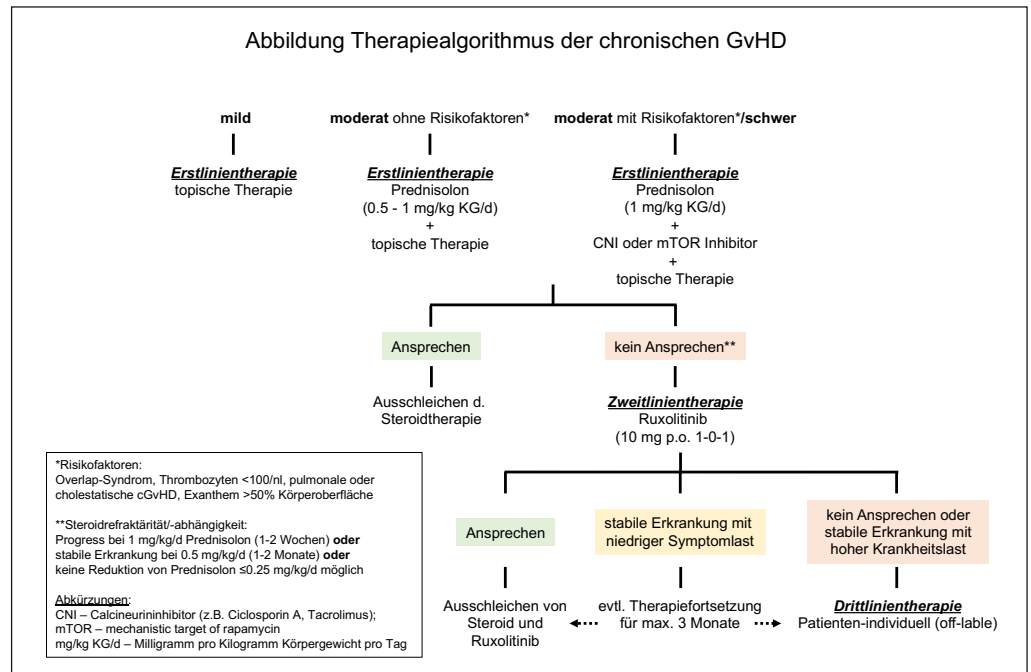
Abbildung Therapiealgorithmus der chronischen GvHD

mild

***Erstlinientherapie***
topische Therapie

**moderat** ohne Risikofaktoren*

***Erstlinientherapie***
Prednisolon
(0.5 - 1 mg/kg KG/d)
+
topische Therapie

**moderat** mit Risikofaktoren*/**schwer**

***Erstlinientherapie***
Prednisolon
(1 mg/kg KG/d)
+
CNI oder mTOR Inhibitor
+
topische Therapie

Ansprechen

Ausschleichen d. Steroidtherapie

kein Ansprechen**

***Zweitlinientherapie***
Ruxolitinib
(10 mg p.o. 1-0-1)

*Risikofaktoren:
Overlap-Syndrom, Thrombozyten <100/nl, pulmonale oder cholestatische cGvHD, Exanthem >50% Körperoberfläche

**Steroidrefraktärität/-abhängigkeit:
Progress bei 1 mg/kg/d Prednisolon (1-2 Wochen) **oder** stabile Erkrankung bei 0.5 mg/kg/d (1-2 Monate) **oder** keine Reduktion von Prednisolon ≤0.25 mg/kg/d möglich

Abkürzungen:
CNI – Calcineurininhibitor (z.B. Ciclosporin A, Tacrolimus);
mTOR – mechanistic target of rapamycin
mg/kg KG/d – Milligramm pro Kilogramm Körpergewicht pro Tag

Ansprechen

Ausschleichen von Steroid und Ruxolitinib

stabile Erkrankung mit niedriger Symptomlast

evtl. Therapiefortsetzung für max. 3 Monate

kein Ansprechen oder stabile Erkrankung mit hoher Krankheitslast

***Drittlinientherapie***
Patienten-individuell (off-lable)